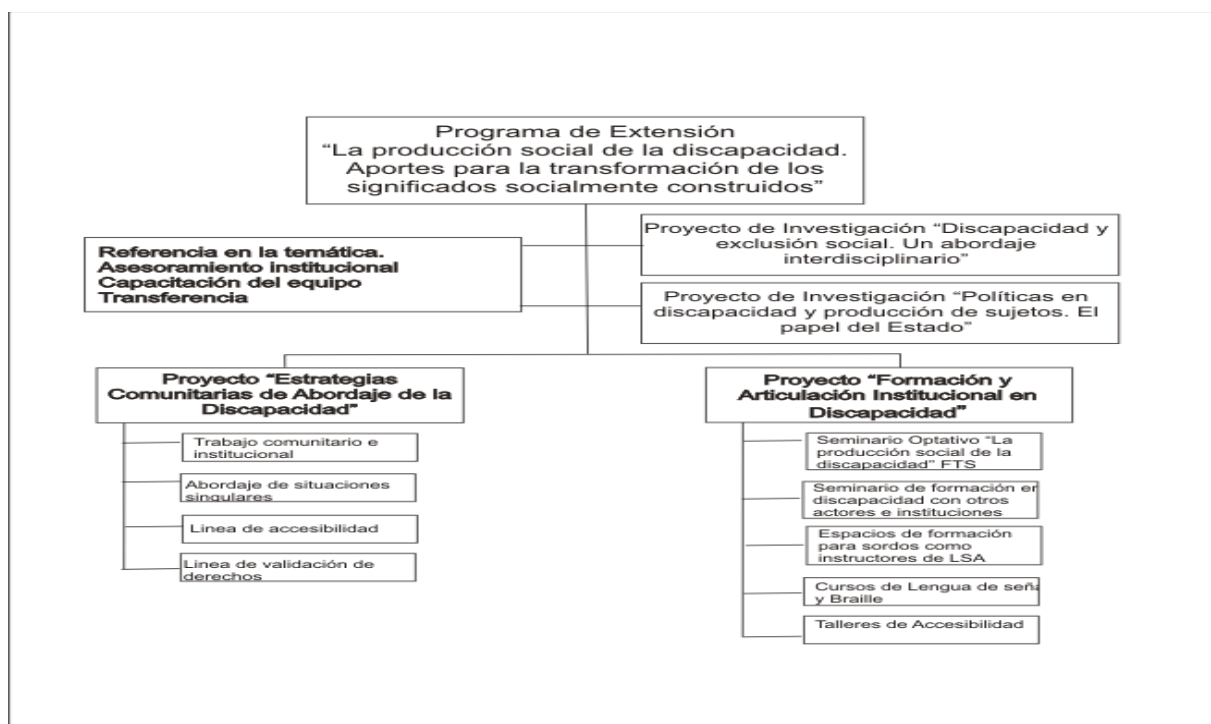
Programa de Extensión
"La producción social de la discapacidad. Aportes para la transformación de los significados socialmente construidos"

Referencia en la temática.
Asesoramiento institucional
Capacitación del equipo
Transferencia

Proyecto de Investigación "Discapacidad y exclusión social. Un abordaje interdisciplinario"

Proyecto de Investigación "Políticas en discapacidad y producción de sujetos. El papel del Estado"

Proyecto "Estrategias Comunitarias de Abordaje de la Discapacidad"

Trabajo comunitario e institucional

Abordaje de situaciones singulares

Linea de accesibilidad

Linea de validación de derechos

Proyecto "Formación y Articulación Institucional en Discapacidad"

Seminario Optativo "La producción social de la discapacidad" FTS

Seminario de formación er discapacidad con otros actores e instituciones

Espacios de formación para sordos como instructores de LSA

Cursos de Lengua de seña y Braille

Talleres de Accesibilidad